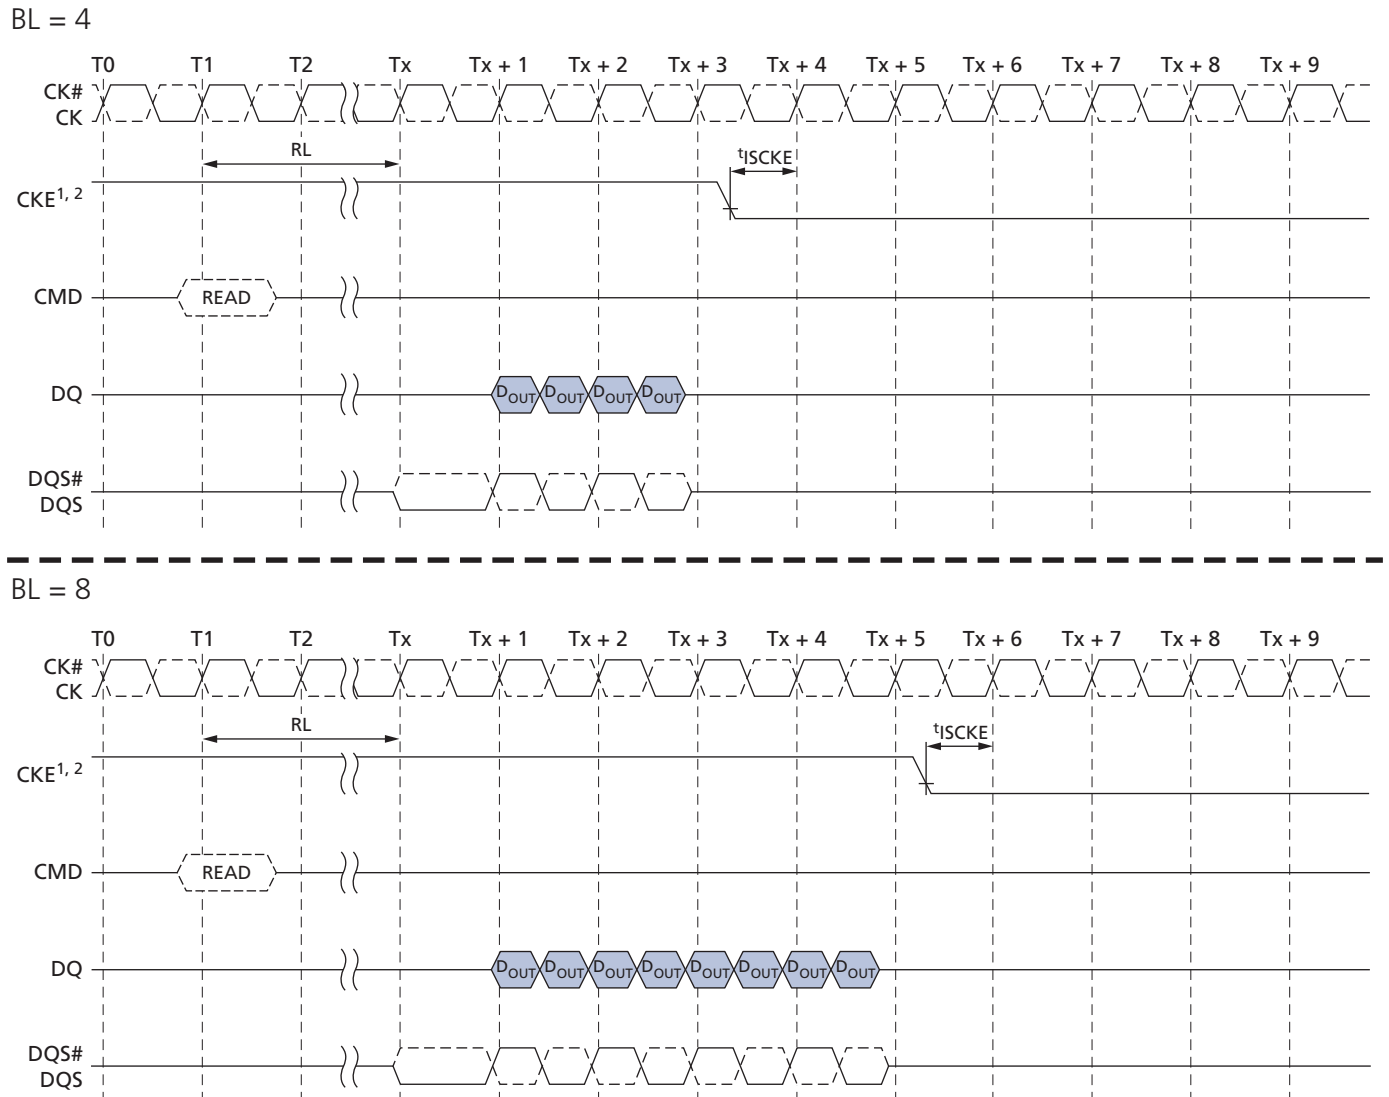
BL = 4

T0 T1 T2 Tx Tx + 1 Tx + 2 Tx + 3 Tx + 4 Tx + 5 Tx + 6 Tx + 7 Tx + 8 Tx + 9

CK#
CK

RL

$^{t}$ISCKE

CKE$^{1, 2}$

CMD READ

DQ $D_{OUT}$ $D_{OUT}$ $D_{OUT}$ $D_{OUT}$

DQS#
DQS

BL = 8

T0 T1 T2 Tx Tx + 1 Tx + 2 Tx + 3 Tx + 4 Tx + 5 Tx + 6 Tx + 7 Tx + 8 Tx + 9

CK#
CK

RL

$^{t}$ISCKE

CKE$^{1, 2}$

CMD READ

DQ $D_{OUT}$ $D_{OUT}$ $D_{OUT}$ $D_{OUT}$ $D_{OUT}$ $D_{OUT}$ $D_{OUT}$ $D_{OUT}$

DQS#
DQS